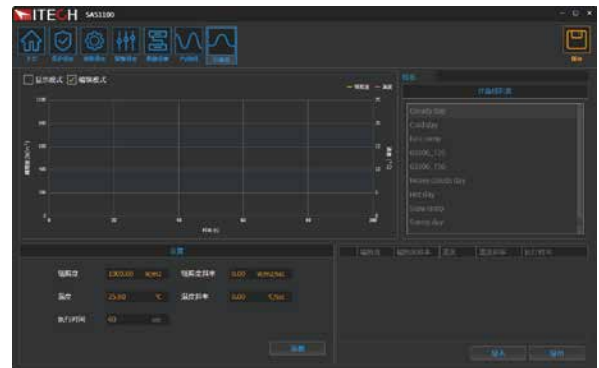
ITECH SAS1100

显示模式 编辑模式

— 辐照度 — 温度

1200

1000

800

600

400

200

0

0 20 40 60 80 100

时间(s)

设置

辐照度 1000.00 W/m2 辐照度变化率 0.00 W/m2/s

温度 25.00 ℃ 温度斜率 0.00 ℃/s

执行时间 60 sec

添加

Cloudy day

Cold day

Fast ramp

IEC60891 T1

IEC60891 T2

Heavy clouds day

Hot day

Slow ramp

Sunny day

导入 保存